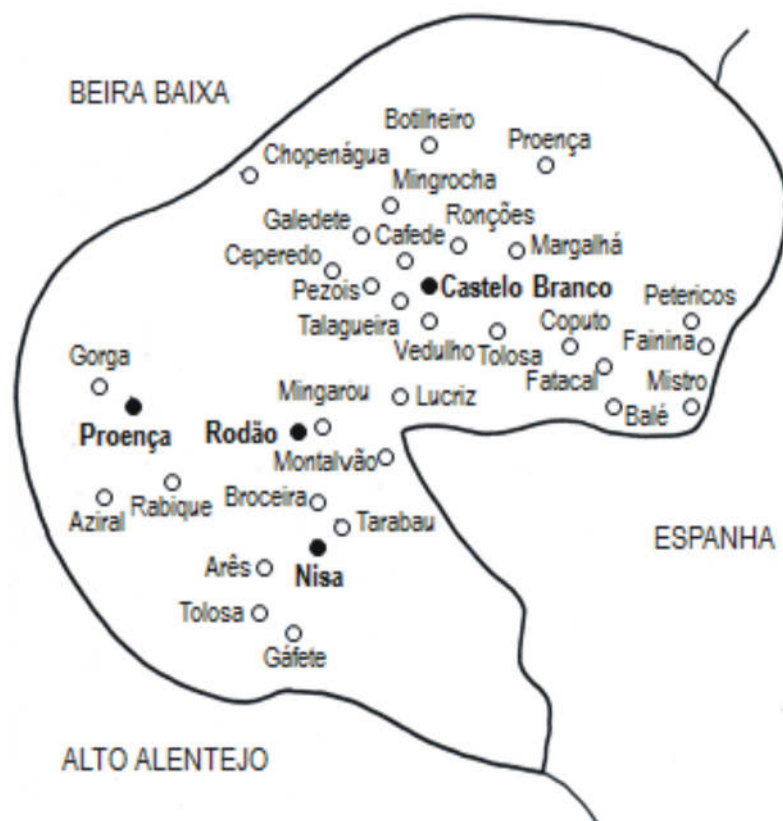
BEIRA BAIXA

Botilheiro
Proença
Chopenágua
Mingrocha
Galedete
Cafede
Ronções
Margalhá
Ceperedo
Pezois
Castelo Branco
Petericos
Talagueira
Coputo
Fainina
Vedulho
Tolosa
Gorga
Fatacal
Mistro
Mingarou
Lucriz
Balé
Proença
Rodão
Montalvão
Rabique
Broceira
Aziral
Tarabau
ESPANHA
Arês
Nisa
Tolosa
Gáfete

ALTO ALENTEJO